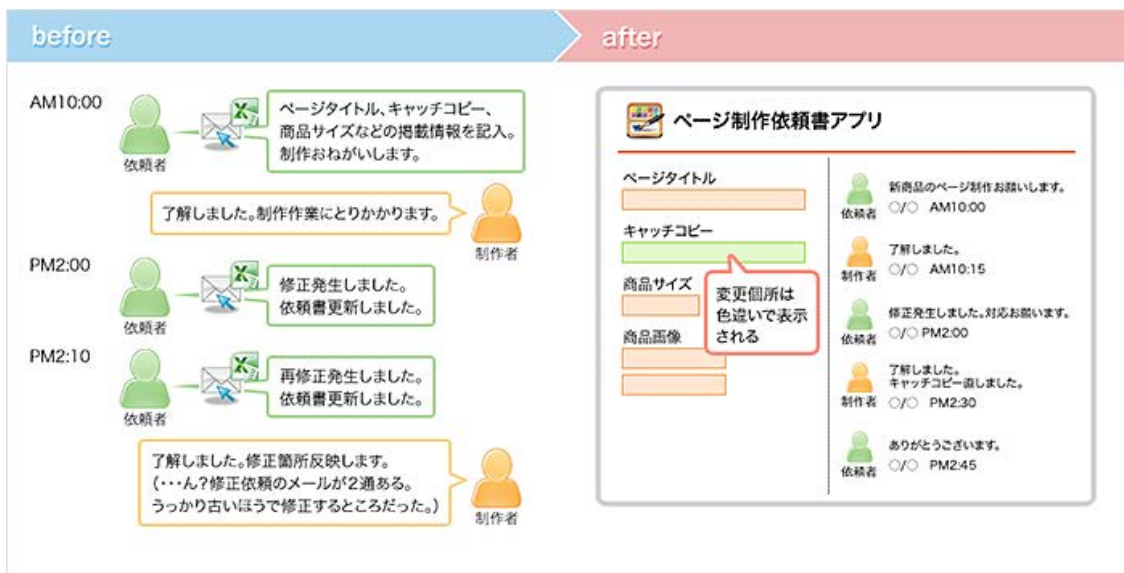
before

AM10:00

依頼者

ページタイトル、キャッチコピー、商品サイズなどの掲載情報を記入。制作おねがいします。

了解しました。制作作業にとりかかります。

制作者

PM2:00

依頼者

修正発生しました。依頼書更新しました。

PM2:10

依頼者

再修正発生しました。依頼書更新しました。

了解しました。修正箇所反映します。(・・・ん?修正依頼のメールが2通ある。うっかり古いほうで修正するところだった。)

制作者

after

ページ制作依頼書アプリ

ページタイトル

キャッチコピー

商品サイズ

商品画像

変更個所は色違いで表示される

依頼者
新商品のページ制作お願いします。
○/○ AM10:00

制作者
了解しました。
○/○ AM10:15

依頼者
修正発生しました。対応お願います。
○/○ PM2:00

制作者
了解しました。キャッチコピー直しました。
○/○ PM2:30

依頼者
ありがとうございます。
○/○ PM2:45